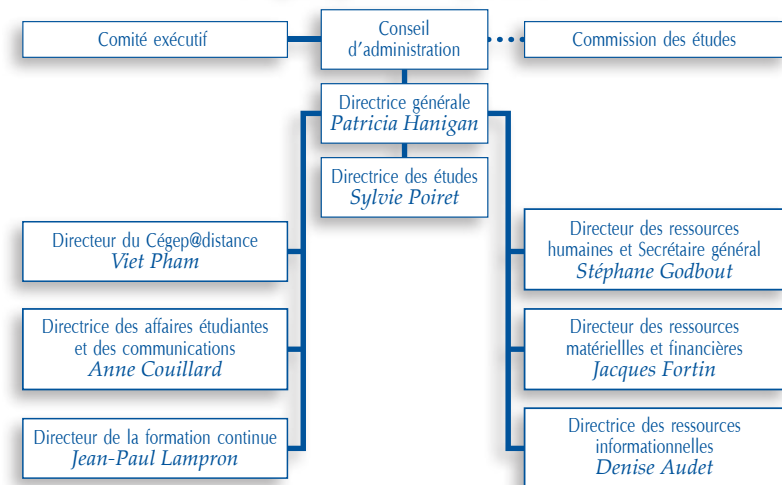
Comité exécutif

Conseil d'administration

Commission des études

Directrice générale
Patricia Hanigan

Directrice des études
Sylvie Poiret

Directeur du Cégep@distance
Viet Pham

Directrice des affaires étudiantes et des communications
Anne Couillard

Directeur de la formation continue
Jean-Paul Lampron

Directeur des ressources humaines et Secrétaire général
Stéphane Godbout

Directeur des ressources matérielles et financières
Jacques Fortin

Directrice des ressources informationnelles
Denise Audet